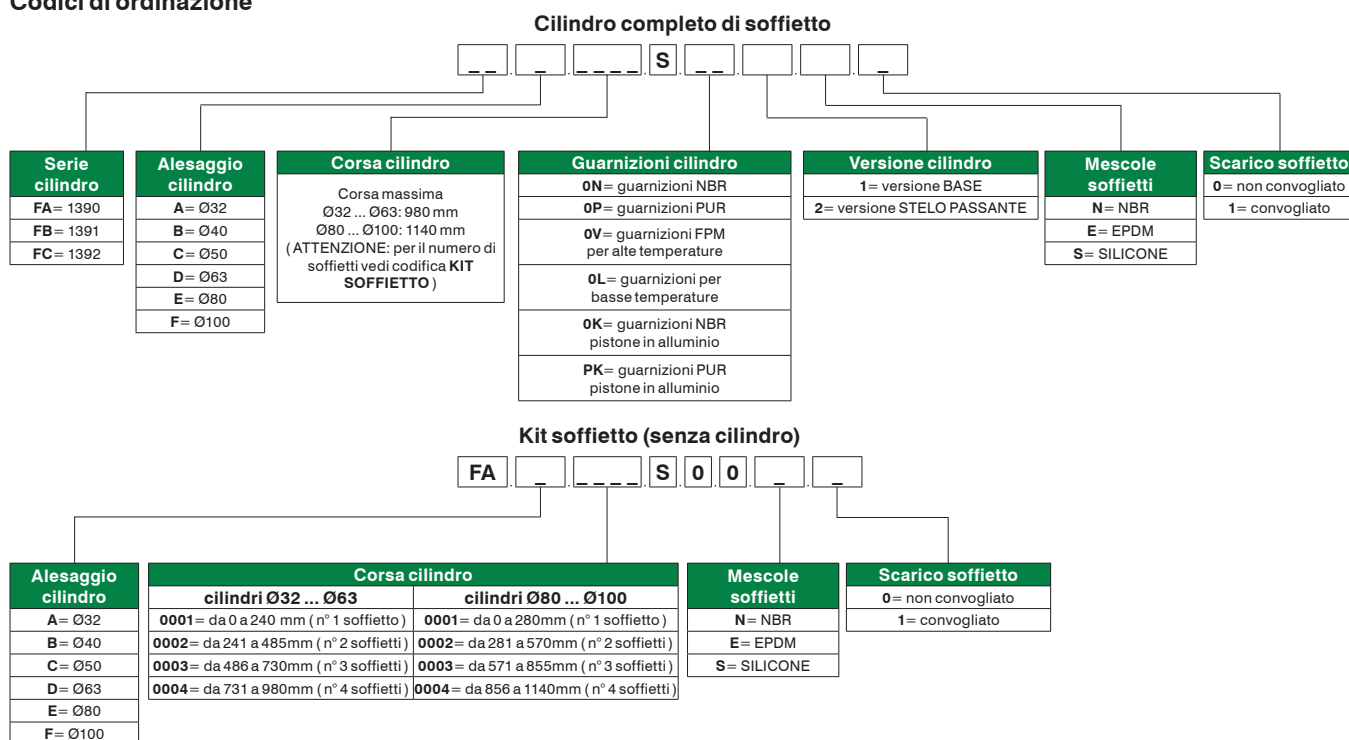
Codici di ordinazione

Cilindro completo di soffietto

_ _ . _ . _ _ _ _ . S . _ _ . _ . _ . _

| Serie cilindro |
|---|
| **FA**= 1390 |
| **FB**= 1391 |
| **FC**= 1392 |

| Alesaggio cilindro |
|---|
| **A**= Ø32 |
| **B**= Ø40 |
| **C**= Ø50 |
| **D**= Ø63 |
| **E**= Ø80 |
| **F**= Ø100 |

| Corsa cilindro |
|---|
| Corsa massima Ø32 ... Ø63: 980 mm Ø80 ... Ø100: 1140 mm ( ATTENZIONE: per il numero di soffietti vedi codifica **KIT SOFFIETTO** ) |

| Guarnizioni cilindro |
|---|
| **0N**= guarnizioni NBR |
| **0P**= guarnizioni PUR |
| **0V**= guarnizioni FPM per alte temperature |
| **0L**= guarnizioni per basse temperature |
| **0K**= guarnizioni NBR pistone in alluminio |
| **PK**= guarnizioni PUR pistone in alluminio |

| Versione cilindro |
|---|
| **1**= versione BASE |
| **2**= versione STELO PASSANTE |

| Mescole soffietti |
|---|
| **N**= NBR |
| **E**= EPDM |
| **S**= SILICONE |

| Scarico soffietto |
|---|
| **0**= non convogliato |
| **1**= convogliato |

Kit soffietto (senza cilindro)

FA . _ . _ _ _ _ . S . 0 . 0 . _ . _

| Alesaggio cilindro |
|---|
| **A**= Ø32 |
| **B**= Ø40 |
| **C**= Ø50 |
| **D**= Ø63 |
| **E**= Ø80 |
| **F**= Ø100 |

| Corsa cilindro | |
|---|---|
| **cilindri Ø32 ... Ø63** | **cilindri Ø80 ... Ø100** |
| **0001**= da 0 a 240 mm ( n° 1 soffietto ) | **0001**= da 0 a 280mm ( n° 1 soffietto ) |
| **0002**= da 241 a 485mm ( n° 2 soffietti ) | **0002**= da 281 a 570mm ( n° 2 soffietti ) |
| **0003**= da 486 a 730mm ( n° 3 soffietti ) | **0003**= da 571 a 855mm ( n° 3 soffietti ) |
| **0004**= da 731 a 980mm ( n° 4 soffietti ) | **0004**= da 856 a 1140mm ( n° 4 soffietti ) |

| Mescole soffietti |
|---|
| **N**= NBR |
| **E**= EPDM |
| **S**= SILICONE |

| Scarico soffietto |
|---|
| **0**= non convogliato |
| **1**= convogliato |